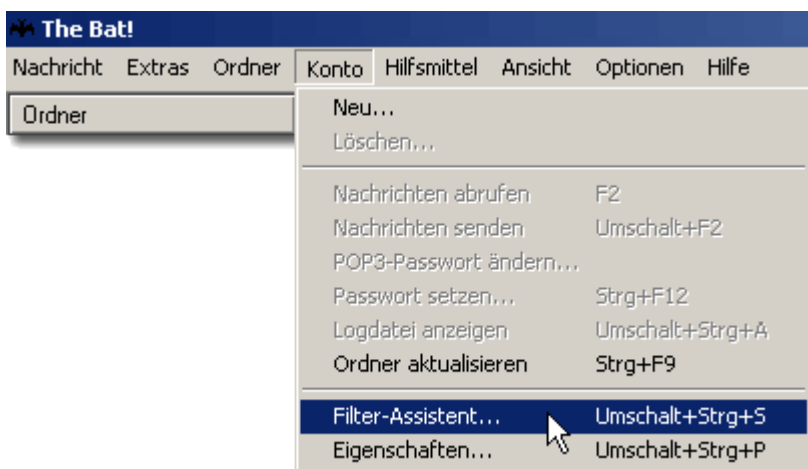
The Bat!

Nachricht Extras Ordner Konto Hilfsmittel Ansicht Optionen Hilfe

Ordner

Neu...
Löschen...

Nachrichten abrufen F2
Nachrichten senden Umschalt+F2
POP3-Passwort ändern...
Passwort setzen... Strg+F12
Logdatei anzeigen Umschalt+Strg+A
Ordner aktualisieren Strg+F9

Filter-Assistent... Umschalt+Strg+S
Eigenschaften... Umschalt+Strg+P